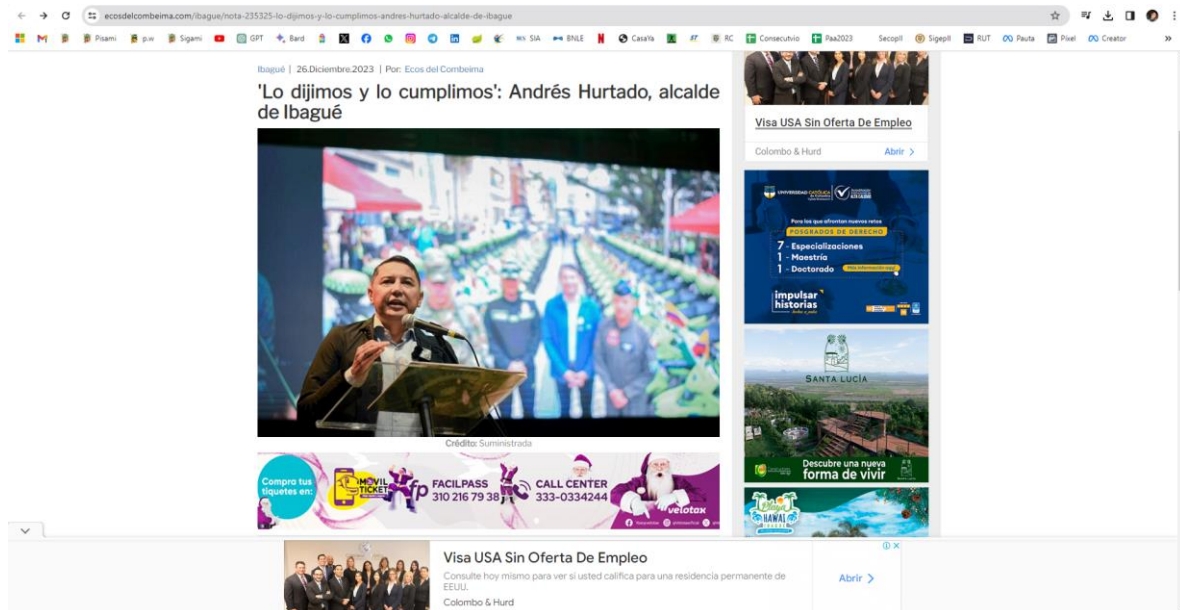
ecosdelcombeima.com/ibague/nota-235325-lo-dijimos-y-lo-cumplimos-andres-hurtado-alcalde-de-ibague

Pisami | p.w | Sigami | GPT | Bard | SIA | BNLE | CasaYa | RC | Consecutivo | Paa2023 | Secopll | Sigepll | RUT | Pauta | Pixel | Creator

Ibagué | 26.Diciembre.2023 | Por: Ecos del Combeima

'Lo dijimos y lo cumplimos': Andrés Hurtado, alcalde de Ibagué

Crédito: Suministrada

Compra tus tiquetes en: MOVIL TICKET FACILPASS 310 216 79 38 CALL CENTER 333-0334244 velotax

Visa USA Sin Oferta De Empleo
Colombo & Hurd Abrir >

UNIVERSIDAD CATÓLICA
Para los que afrontan nuevos retos
POSGRADOS DE DERECHO
7 - Especializaciones
1 - Maestría
1 - Doctorado
impulsar historias

SANTA LUCÍA
Descubre una nueva forma de vivir

HAWAI

Visa USA Sin Oferta De Empleo
Consulte hoy mismo para ver si usted califica para una residencia permanente de EEUU.
Colombo & Hurd
Abrir >